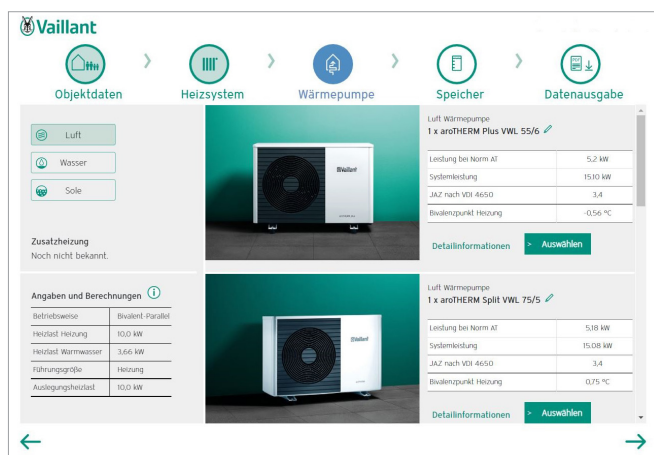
Vaillant

Objektdaten

Heizsystem

Wärmepumpe

Speicher

Datenausgabe

Luft

Wasser

Sole

Zusatzheizung
Noch nicht bekannt.

Angaben und Berechnungen

| Betriebsweise | Bivalent-Parallel |
|---|---|
| Heizlast Heizung | 10,0 kW |
| Heizlast Warmwasser | 3,66 kW |
| Führungsgröße | Heizung |
| Auslegungsheizlast | 10,0 kW |

Vaillant

Luft Wärmepumpe
1 x aroTHERM Plus VWL 55/6

| Leistung bei Norm AT | 5,2 kW |
|---|---|
| Systemleistung | 15,10 kW |
| JAZ nach VDI 4650 | 3,4 |
| Bivalenzpunkt Heizung | -0,56 °C |

Detailinformationen

Auswählen

Vaillant

Luft Wärmepumpe
1 x aroTHERM Split VWL 75/5

| Leistung bei Norm AT | 5,18 kW |
|---|---|
| Systemleistung | 15,08 kW |
| JAZ nach VDI 4650 | 3,4 |
| Bivalenzpunkt Heizung | 0,75 °C |

Detailinformationen

Auswählen